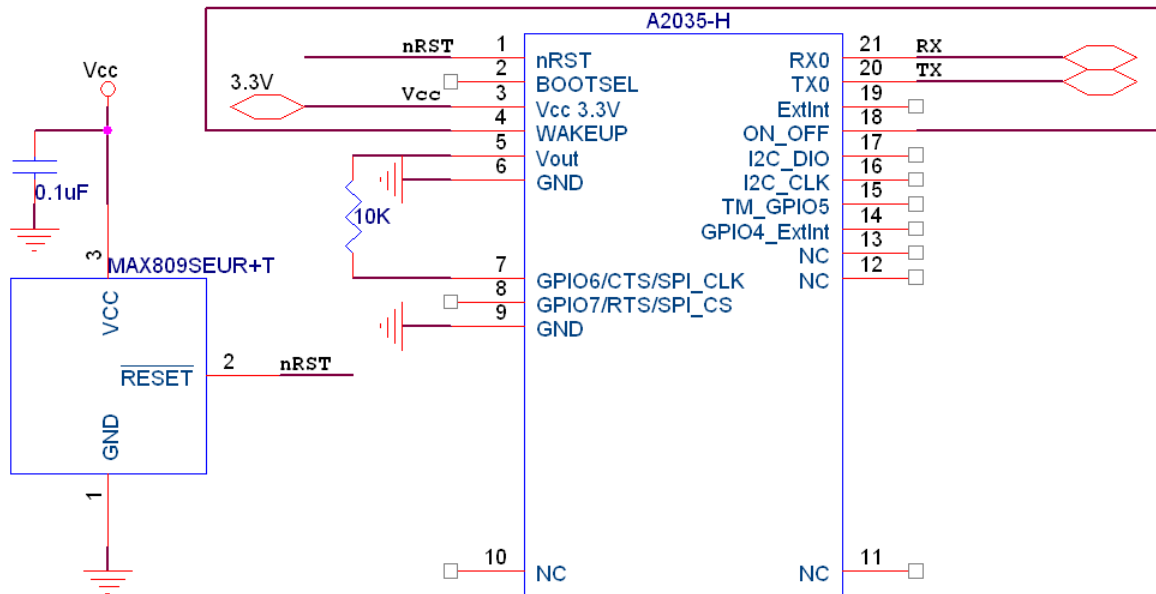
A2035-H

nRST 1 nRST
2 BOOTSEL
3.3V Vcc 3 Vcc 3.3V
4 WAKEUP
5 Vout
6 GND
10K
7 GPIO6/CTS/SPI_CLK
8 GPIO7/RTS/SPI_CS
9 GND
10 NC

RX0 21 RX
TX0 20 TX
ExtInt 19
ON_OFF 18
I2C_DIO 17
I2C_CLK 16
TM_GPIO5 15
GPIO4_ExtInt 14
NC 13
NC 12
NC 11

Vcc
0.1uF
3
MAX809SEUR+T
VCC
$\overline{RESET}$ 2 nRST
GND
1